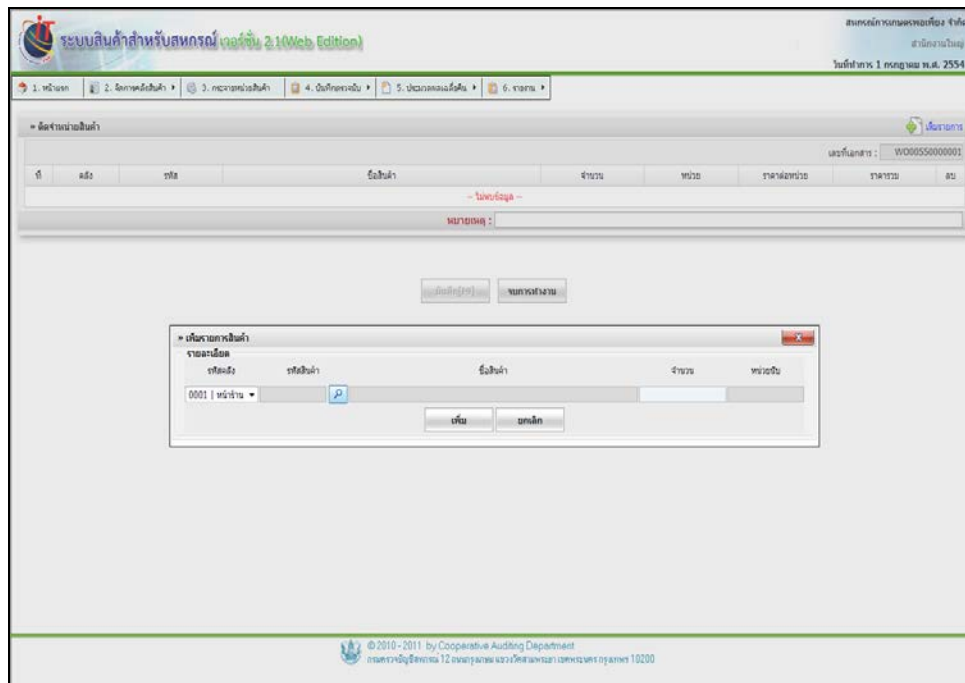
ระบบสินค้าสำหรับสหกรณ์ เวอร์ชั่น 2.1(Web Edition)

สหกรณ์การเกษตรพอเพียง จำกัด
สำนักงานใหญ่
วันที่ทำการ 1 กรกฎาคม พ.ศ. 2554

1. หน้าแรก | 2. จัดการคลังสินค้า | 3. กระจายหน่วยสินค้า | 4. บันทึกตรวจนับ | 5. ประมวลผลเมื่อสิ้น | 6. รายงาน

» จัดจำหน่ายสินค้า

เพิ่มรายการ

เลขที่เอกสาร : WO00550000001

| ที่ | คลัง | รหัส | ชื่อสินค้า | จำนวน | หน่วย | ราคาต่อหน่วย | ราคารวม | ลบ |
|---|---|---|---|---|---|---|---|---|
| -- ไม่พบข้อมูล -- | | | | | | | | |

หมายเหตุ :

บันทึก[F9] จบการทำงาน

» เพิ่มรายการสินค้า
รายละเอียด

| รหัสคลัง | รหัสสินค้า | ชื่อสินค้า | จำนวน | หน่วยนับ |
|---|---|---|---|---|
| 0001 \| หน้าร้าน | | | | |

เพิ่ม ยกเลิก

© 2010 - 2011 by Cooperative Auditing Department
กรมตรวจบัญชีสหกรณ์ 12 ถนนกรุงเกษม แขวงวัดสามพระยา เขตพระนคร กรุงเทพฯ 10200